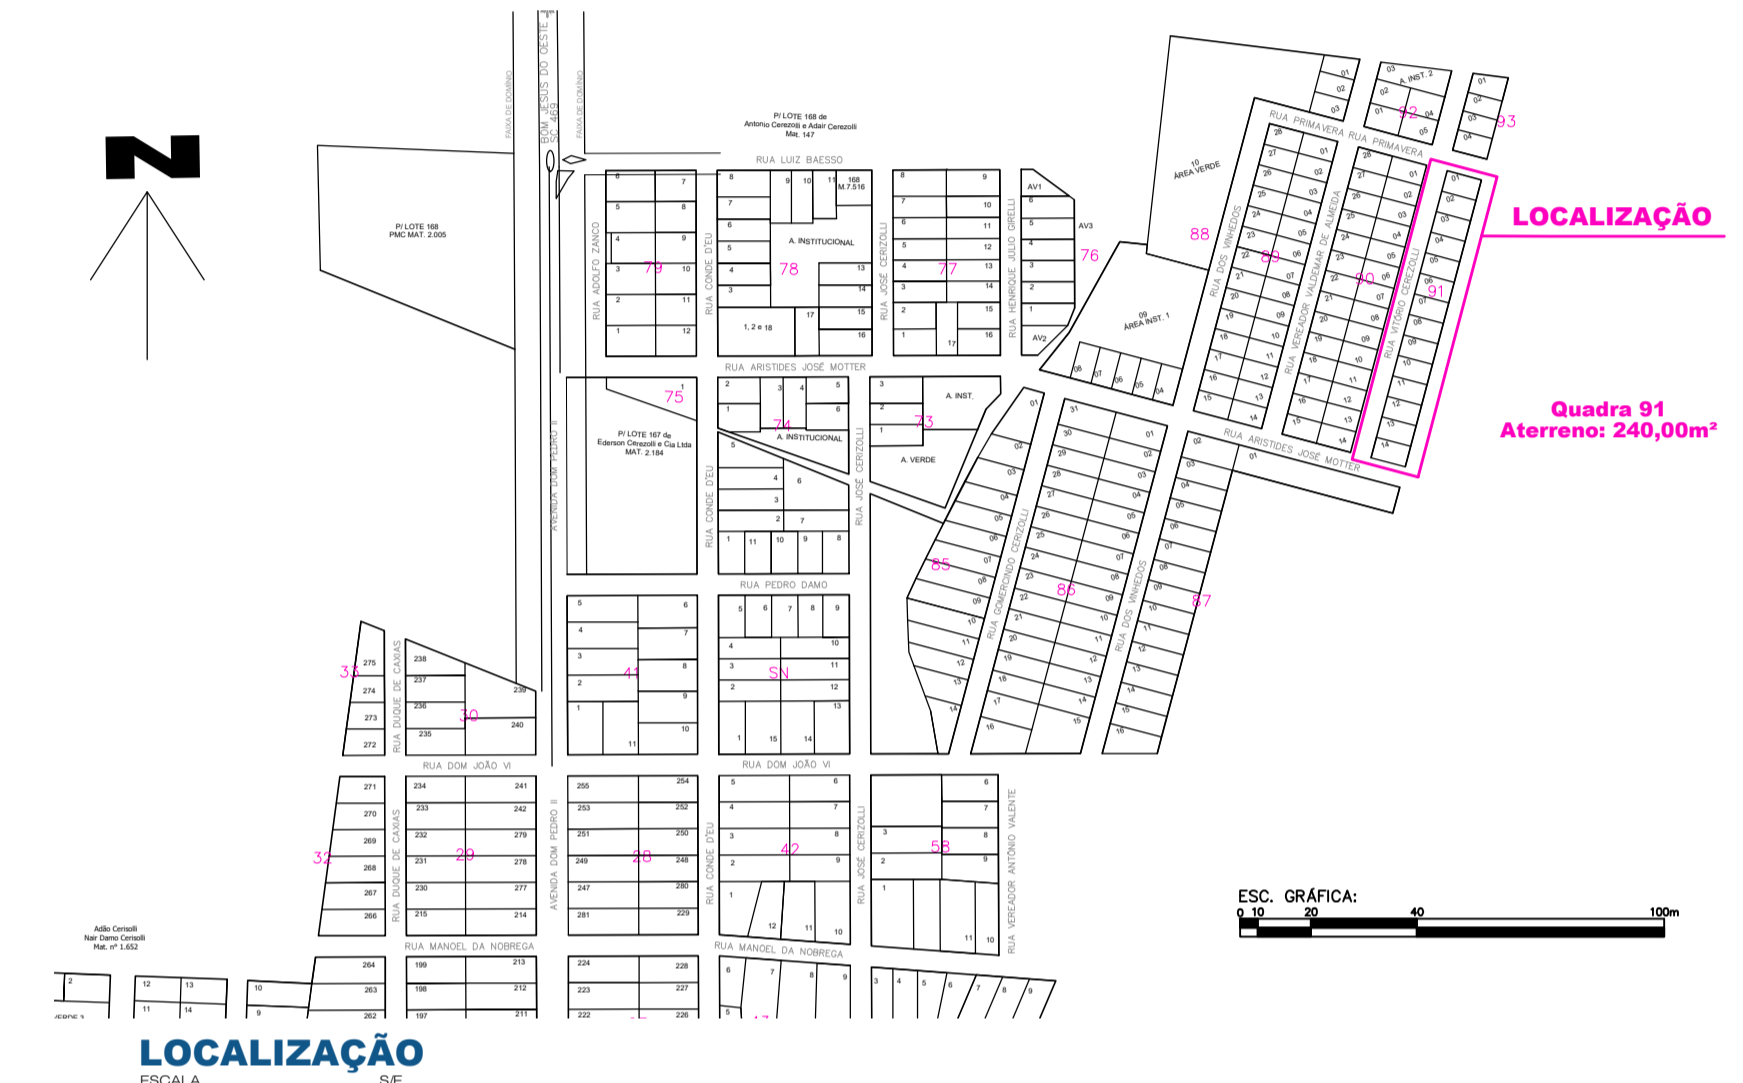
LOCALIZAÇÃO

Quadra 91
Aterreno: 240,00m²

BOM JESUS DO OESTE
SC 469
FAIXA DE DOMÍNIO
FAIXA DE DOMÍNIO

P/ LOTE 168 de Antonio Cerezolli e Adair Cerezolli Mat. 147

P/ LOTE 168 PMC MAT. 2.005

RUA LUIZ BAESSO
RUA ARISTIDES JOSÉ MOTTER
RUA PEDRO DAMO
RUA DOM JOÃO VI
RUA MANOEL DA NOBREGA
RUA PRIMAVERA
RUA ADOLFO ZANCO
RUA CONDE D'EU
RUA JOSÉ CERIZOLLI
RUA HENRIQUE JULIO GIRELLI
RUA DOS VINHEDOS
RUA VEREADOR VALDEMAR DE ALMEIDA
RUA VITORIO CEREZOLLI
RUA GOMERCINDO CERIZOLLI
RUA DUQUE DE CAXIAS
AVENIDA DOM PEDRO II
RUA VEREADOR ANTÔNIO VALENTE

A. INSTITUCIONAL
ÁREA VERDE
ÁREA INST. 1
A. INST. 2
A. INST.
A. VERDE

P/ LOTE 167 de Ederson Cerezolli e Cia Ltda MAT. 2.184

168 M.7.516

Adão Cerisolli Nair Damo Cerisolli Mat. nº 1.652

75 78 79 77 76 88 89 90 91 92 93 74 73 85 86 87 41 SN 30 31 32 29 28 42 58

ESC. GRÁFICA:
0 10 20 40 100m

LOCALIZAÇÃO
ESCALA S/E